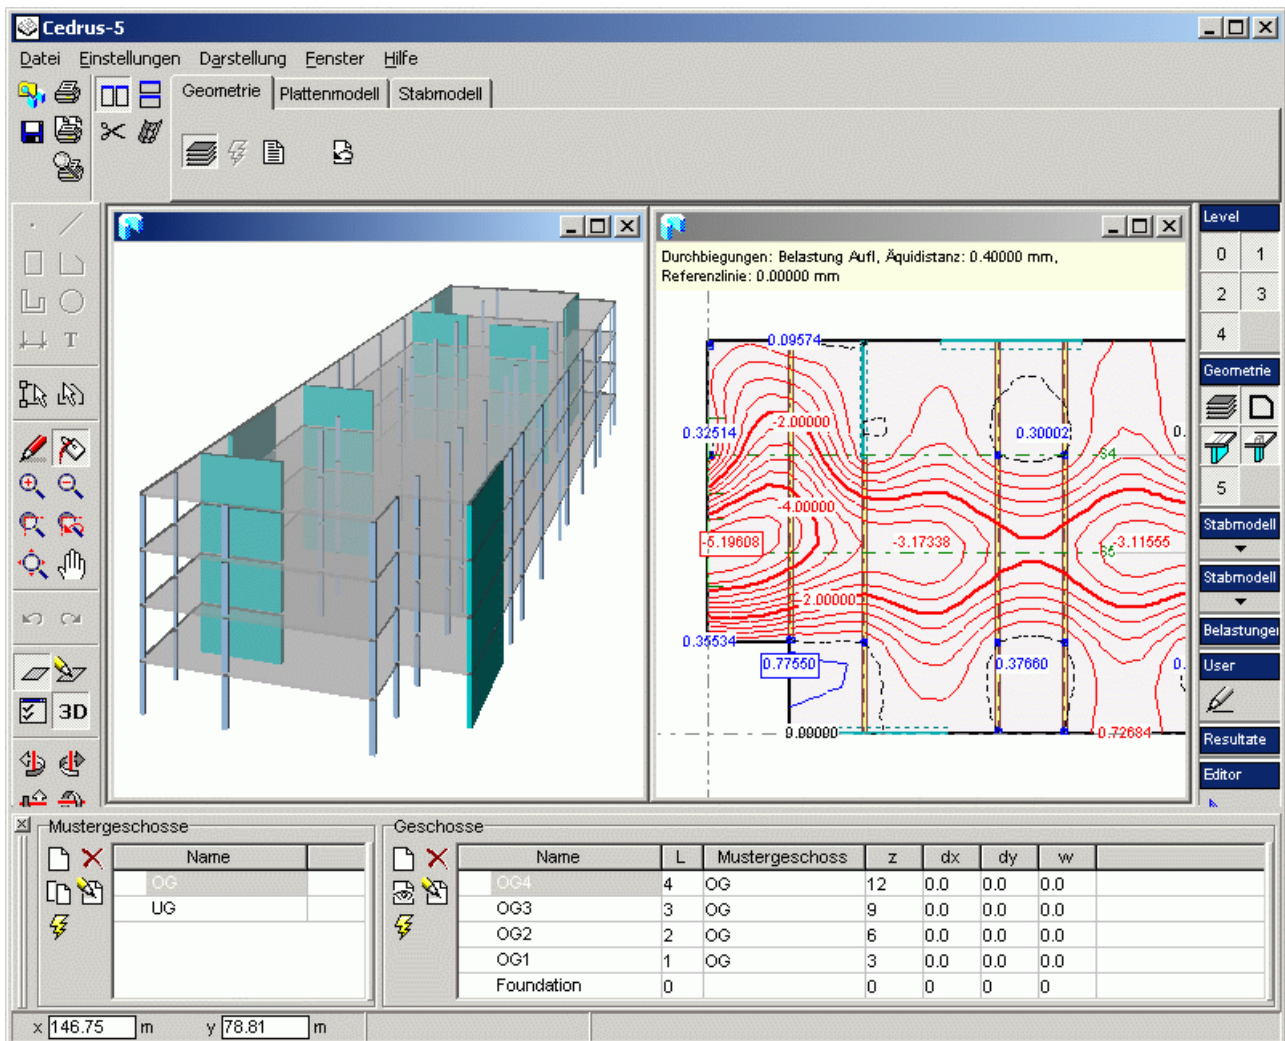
Cedrus-5

Datei Einstellungen Darstellung Fenster Hilfe

Geometrie Plattenmodell Stabmodell

T

3D

Durchbiegungen: Belastung Aufl, Äquidistanz: 0.40000 mm,
Referenzlinie: 0.00000 mm

0.09574
0.32514
-2.00000
0.30002
-4.00000
-5.19608
-3.17338
-3.11555
-2.00000
0.35534
0.77550
0.37660
0.00000
-0.72684

Level
0 1
2 3
4
Geometrie
5
Stabmodell
Stabmodell
Belastungen
User
Resultate
Editor

Mustergeschosse

| Name |  |
|---|---|
| OG |  |
| UG |  |

Geschosse

| Name | L | Mustergeschoss | z | dx | dy | w |
|---|---|---|---|---|---|---|
| OG4 | 4 | OG | 12 | 0.0 | 0.0 | 0.0 |
| OG3 | 3 | OG | 9 | 0.0 | 0.0 | 0.0 |
| OG2 | 2 | OG | 6 | 0.0 | 0.0 | 0.0 |
| OG1 | 1 | OG | 3 | 0.0 | 0.0 | 0.0 |
| Foundation | 0 |  | 0 | 0 | 0 | 0 |

x 146.75 m y 78.81 m